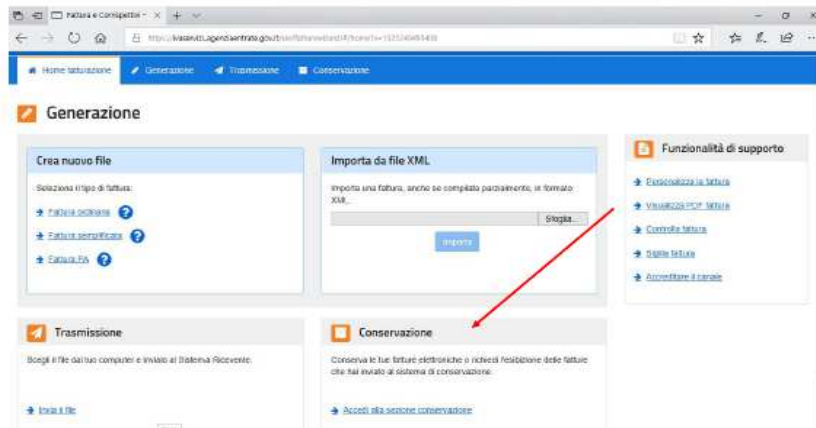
Fattura e Corrispettivi ×

https://ivaservizi.agenziaentrate.gov.it/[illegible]

Home fatturazione   Generazione   Trasmissione   Conservazione

Generazione

Crea nuovo file

Seleziona il tipo di fattura:

Fattura ordinaria

Fattura semplificata

Fattura PA

Importa da file XML

Importa una fattura, anche se compilata parzialmente, in formato XML.

Sfoglia...

Importa

Funzionalità di supporto

Personalizza la fattura

Visualizza PDF fattura

Controlla fattura

Sigilla fattura

Accreditare il canale

Trasmissione

Scegli il file dal tuo computer e invialo al Sistema Ricevente.

Invia il file

Conservazione

Conserva le tue fatture elettroniche o richiedi l'esibizione delle fatture che hai inviato al sistema di conservazione.

Accedi alla sezione conservazione